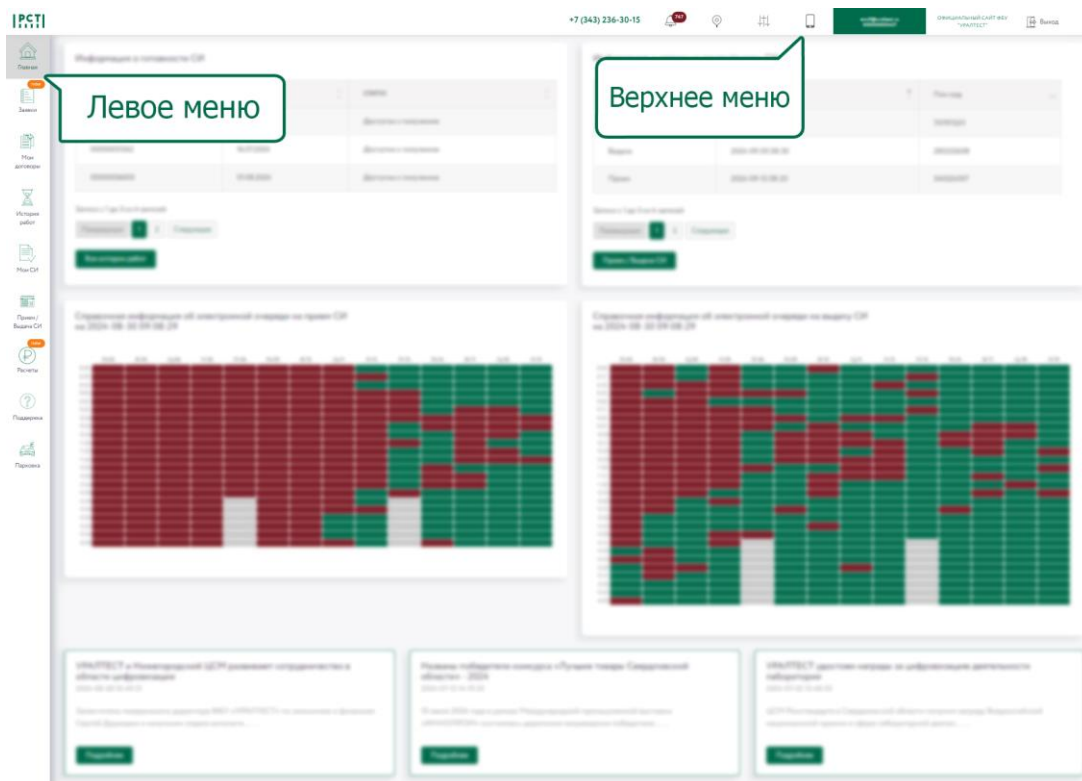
РСТ

+7 (343) 236-30-15

ОФИЦИАЛЬНЫЙ САЙТ ФБУ "УРАЛТЕСТ"

Выход

Главная

Заявки

Мои договоры

История работ

Мои СИ

Прием / Выдача СИ

Расчеты

Поддержка

Парковка

Левое меню

Верхнее меню

Информация о готовности СИ

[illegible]

Все истории работ

Прием / Выдача СИ

Справочная информация об электронной очереди на прием СИ на 2024-08-30 09:08:29

Справочная информация об электронной очереди на выдачу СИ на 2024-08-30 09:08:29

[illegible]

Подробнее

Подробнее

Подробнее